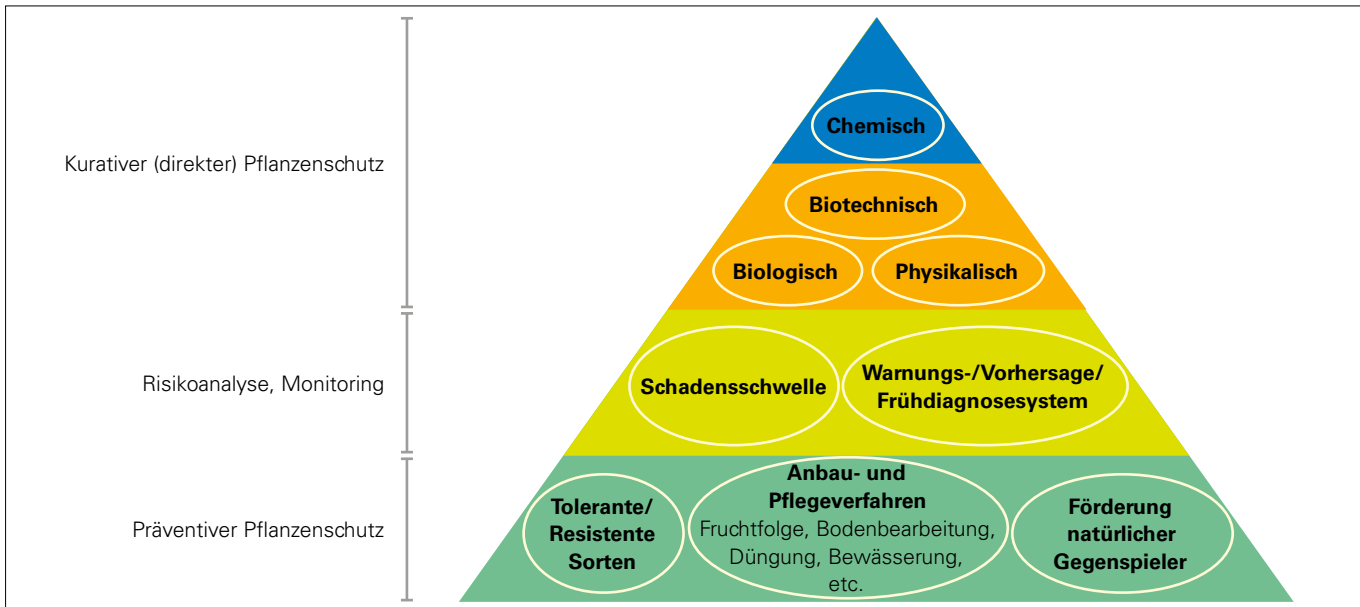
Kurativer (direkter) Pflanzenschutz

Risikoanalyse, Monitoring

Präventiver Pflanzenschutz

Chemisch

Biotechnisch

Biologisch

Physikalisch

Schadensschwelle

Warnungs-/Vorhersage/ Frühdiagnosesystem

Tolerante/ Resistente Sorten

Anbau- und Pflegeverfahren
Fruchtfolge, Bodenbearbeitung, Düngung, Bewässerung, etc.

Förderung natürlicher Gegenspieler